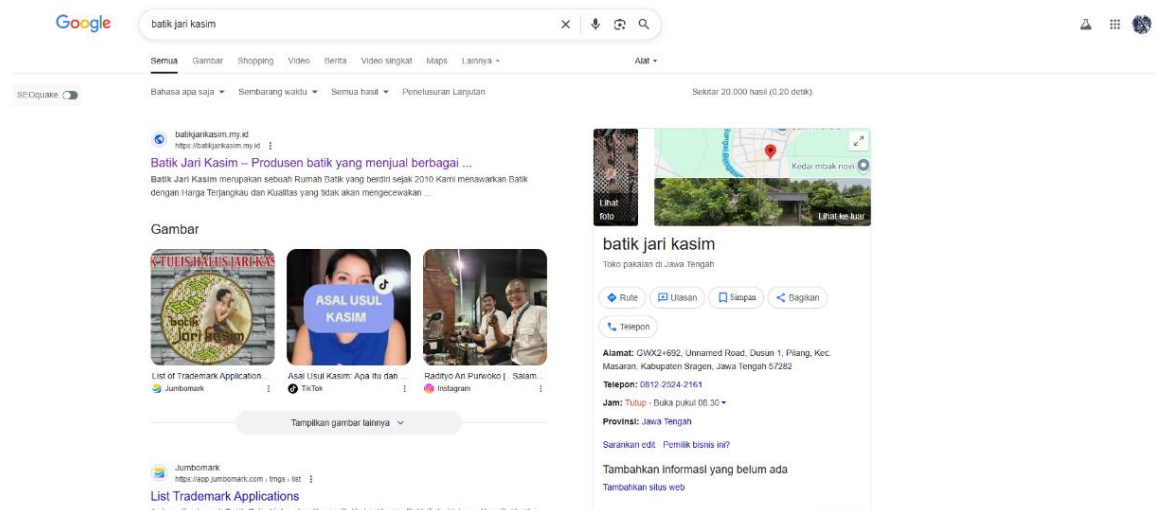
Google

batik jari kasim

Semua Gambar Shopping Video Berita Video singkat Maps Lainnya ▾

Alat ▾

SEOquake

Bahasa apa saja ▾ Sembarang waktu ▾ Semua hasil ▾ Penelusuran Lanjutan

Sekitar 20.000 hasil (0,20 detik)

batikjarikasim.my.id
https://batikjarikasim.my.id ⋮

Batik Jari Kasim – Produsen batik yang menjual berbagai ...

Batik Jari Kasim merupakan sebuah Rumah Batik yang berdiri sejak 2010 Kami menawarkan Batik dengan Harga Terjangkau dan Kualitas yang tidak akan mengecewakan ...

Gambar

K TULIS HALUS JARI KAS

batik Jari Kasim

ASAL USUL KASIM

List of Trademark Application ...
Jumbomark

Asal Usul Kasim: Apa itu dan ...
TikTok

Radityo Ari Purwoko | . Salam...
Instagram

Tampilkan gambar lainnya

Jumbomark
https://app.jumbomark.com › tmgs › list ⋮

List Trademark Applications

Lihat foto

Kedai mbak novi

Lihat ke luar

batik jari kasim

Toko pakaian di Jawa Tengah

Rute Ulasan Simpan Bagikan

Telepon

Alamat: GWX2+692, Unnamed Road, Dusun 1, Pilang, Kec. Masaran, Kabupaten Sragen, Jawa Tengah 57282

Telepon: 0812-2524-2161

Jam: Tutup · Buka pukul 08.30 ▾

Provinsi: Jawa Tengah

Sarankan edit · Pemilik bisnis ini?

Tambahkan informasi yang belum ada

Tambahkan situs web